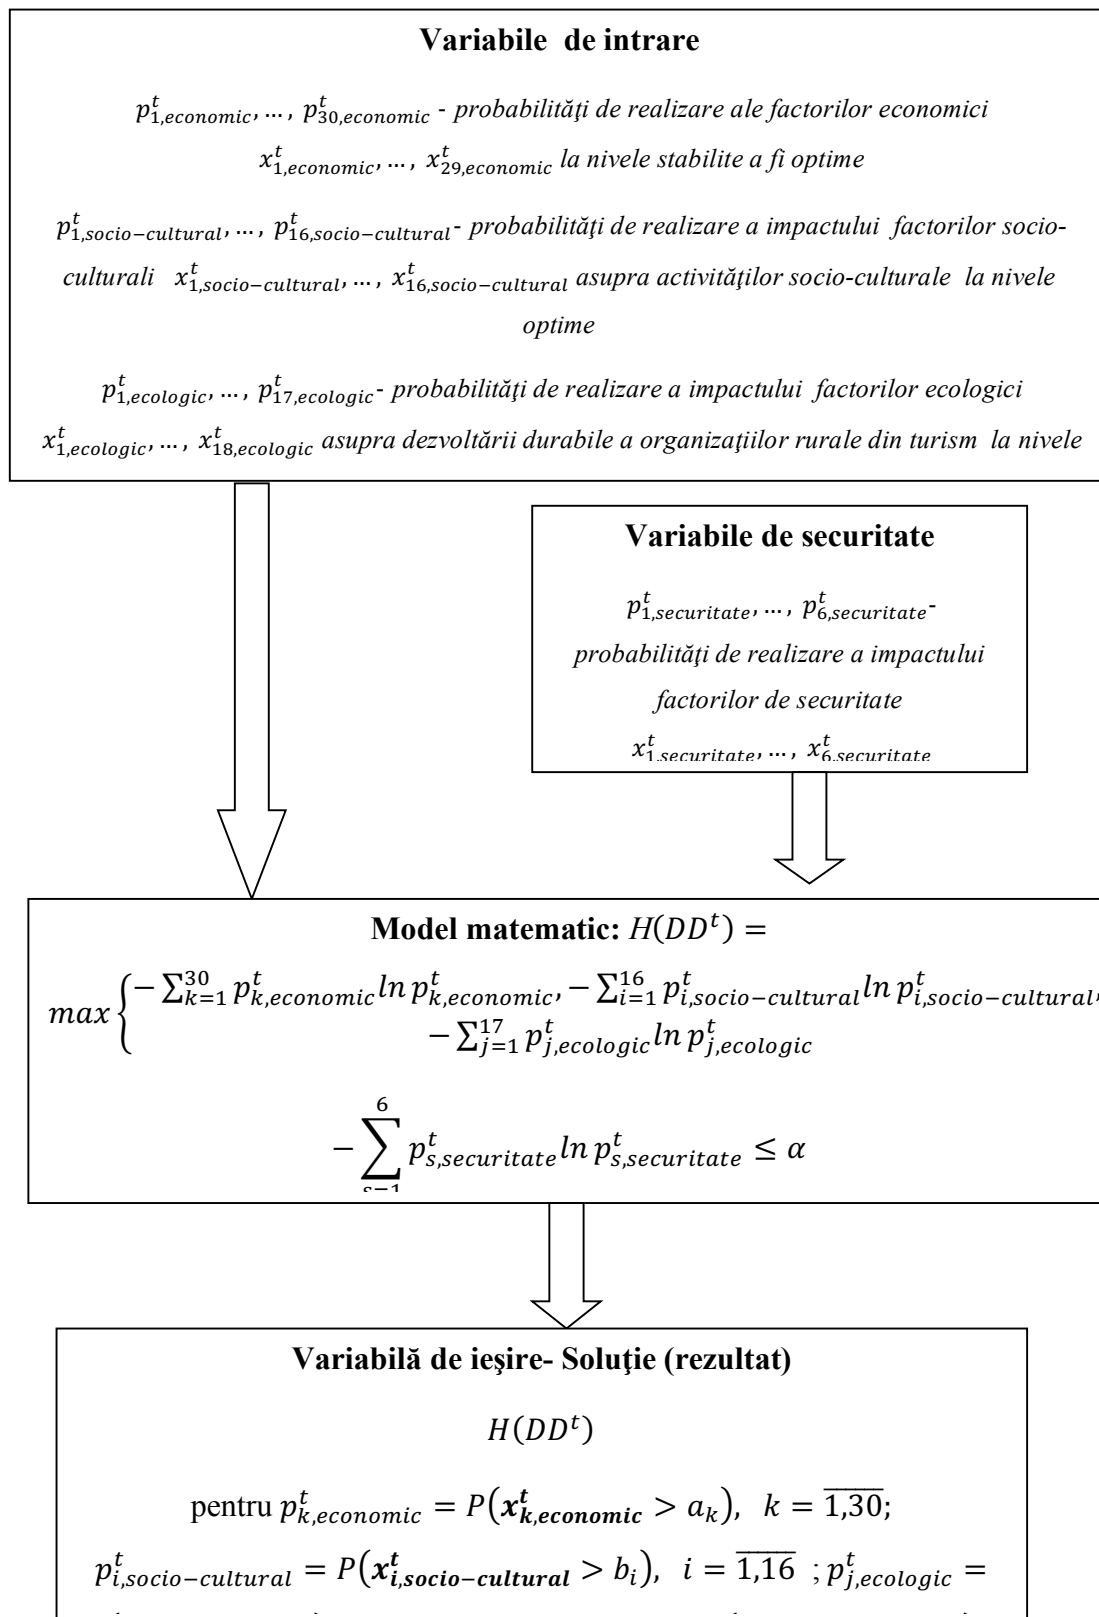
**Variabile de intrare**

$p^t_{1,economic}, \dots, p^t_{30,economic}$ - probabilităţi de realizare ale factorilor economici $x^t_{1,economic}, \dots, x^t_{29,economic}$ la nivele stabilite a fi optime

$p^t_{1,socio-cultural}, \dots, p^t_{16,socio-cultural}$ - probabilităţi de realizare a impactului factorilor socioculturali $x^t_{1,socio-cultural}, \dots, x^t_{16,socio-cultural}$ asupra activităţilor socio-culturale la nivele optime

$p^t_{1,ecologic}, \dots, p^t_{17,ecologic}$ - probabilităţi de realizare a impactului factorilor ecologici $x^t_{1,ecologic}, \dots, x^t_{18,ecologic}$ asupra dezvoltării durabile a organizaţiilor rurale din turism la nivele

**Variabile de securitate**

$p^t_{1,securitate}, \dots, p^t_{6,securitate}$ - probabilităţi de realizare a impactului factorilor de securitate $x^t_{1,securitate}, \dots, x^t_{6,securitate}$

**Model matematic:** $H(DD^t) =$

$max\begin{cases} -\sum_{k=1}^{30} p^t_{k,economic} ln\, p^t_{k,economic}, -\sum_{i=1}^{16} p^t_{i,socio-cultural} ln\, p^t_{i,socio-cultural}, \\ -\sum_{j=1}^{17} p^t_{j,ecologic} ln\, p^t_{j,ecologic} \end{cases}$

$-\sum_{s=1}^{6} p^t_{s,securitate} ln\, p^t_{s,securitate} \leq \alpha$

**Variabilă de ieşire- Soluţie (rezultat)**

$H(DD^t)$

pentru $p^t_{k,economic} = P(\boldsymbol{x^t_{k,economic}} > a_k),\ k = \overline{1,30};$

$p^t_{i,socio-cultural} = P(\boldsymbol{x^t_{i,socio-cultural}} > b_i),\ i = \overline{1,16}\ ; p^t_{j,ecologic} =$

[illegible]